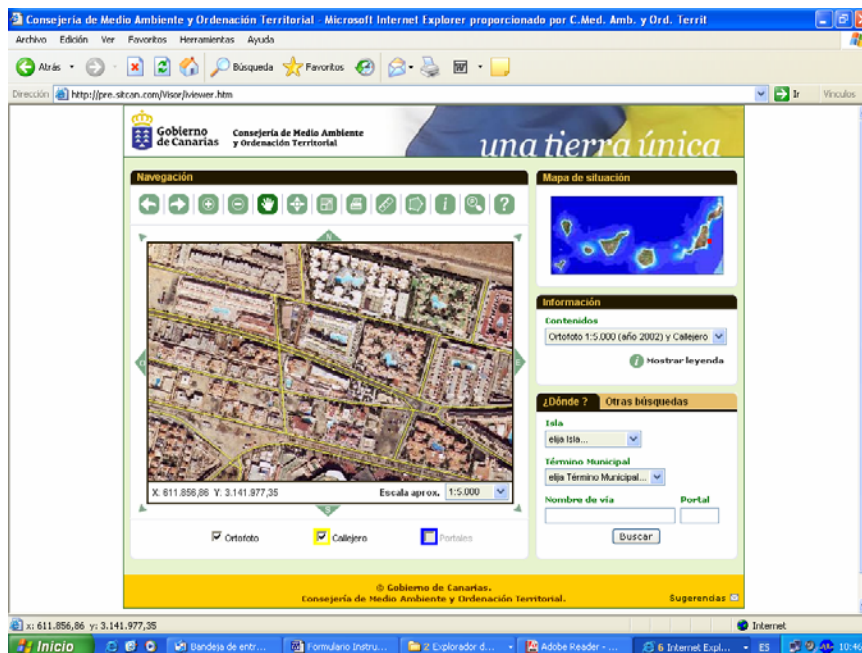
Consejería de Medio Ambiente y Ordenación Territorial - Microsoft Internet Explorer proporcionado por C.Med. Amb. y Ord. Territ

Archivo Edición Ver Favoritos Herramientas Ayuda

Atrás Búsqueda Favoritos

Dirección http://pre.sitcan.com/Visor/viewer.htm Ir Vínculos

Gobierno de Canarias
Consejería de Medio Ambiente y Ordenación Territorial
una tierra única

Navegación

N
S

X: 611.856,86 Y: 3.141.977,35
Escala aprox. 1:5.000

Ortofoto Callejero Portales

Mapa de situación

Información
Contenidos
Ortofoto 1:5.000 (año 2002) y Callejero
Mostrar leyenda

¿Dónde ? Otras búsquedas
Isla
elija Isla...
Término Municipal
elija Término Municipal...
Nombre de vía
Portal
Buscar

© Gobierno de Canarias.
Consejería de Medio Ambiente y Ordenación Territorial.
Sugerencias

x: 611.856,86 y: 3.141.977,35
Internet

Inicio Bandeja de entr... Formulario Instru... 2 Explorador d... Adobe Reader - ... 6 Internet Expl... ES 10:4